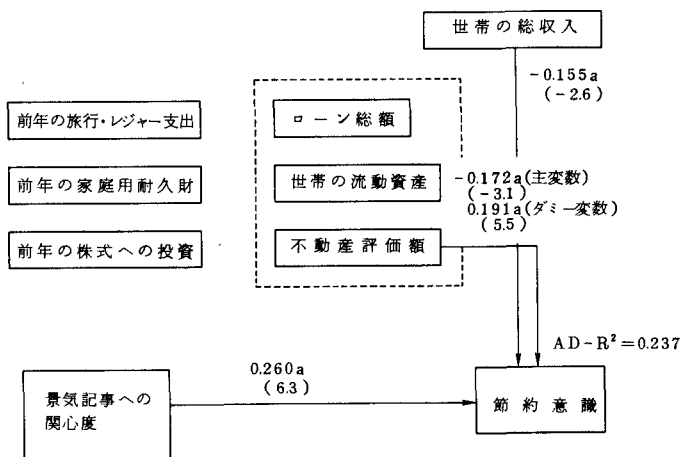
世帯の総収入

-0.155a
(-2.6)

前年の旅行・レジャー支出

前年の家庭用耐久財

前年の株式への投資

ローン総額

世帯の流動資産

不動産評価額

-0.172a(主変数)
(-3.1)
0.191a(ダミー変数)
(5.5)

AD-$R^2$=0.237

景気記事への関心度

0.260a
(6.3)

節約意識